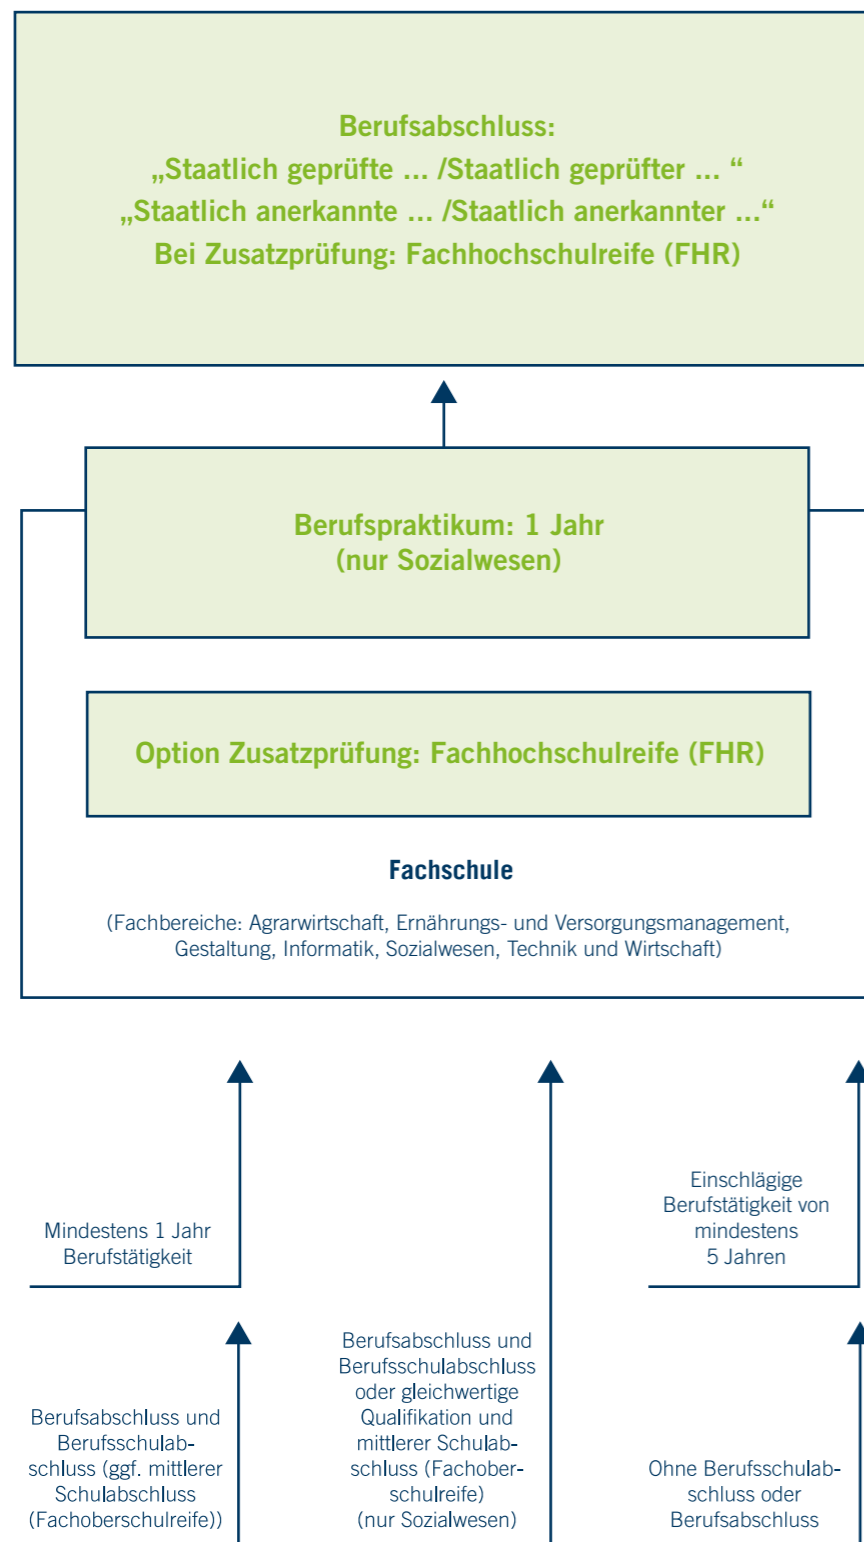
Berufsabschluss:
„Staatlich geprüfte ... /Staatlich geprüfter ... “
„Staatlich anerkannte ... /Staatlich anerkannter ...“
Bei Zusatzprüfung: Fachhochschulreife (FHR)

Berufspraktikum: 1 Jahr
(nur Sozialwesen)

Option Zusatzprüfung: Fachhochschulreife (FHR)

Fachschule

(Fachbereiche: Agrarwirtschaft, Ernährungs- und Versorgungsmanagement, Gestaltung, Informatik, Sozialwesen, Technik und Wirtschaft)

Mindestens 1 Jahr Berufstätigkeit

Einschlägige Berufstätigkeit von mindestens 5 Jahren

Berufsabschluss und Berufsschulabschluss (ggf. mittlerer Schulabschluss (Fachoberschulreife))

Berufsabschluss und Berufsschulabschluss oder gleichwertige Qualifikation und mittlerer Schulabschluss (Fachoberschulreife) (nur Sozialwesen)

Ohne Berufsschulabschluss oder Berufsabschluss